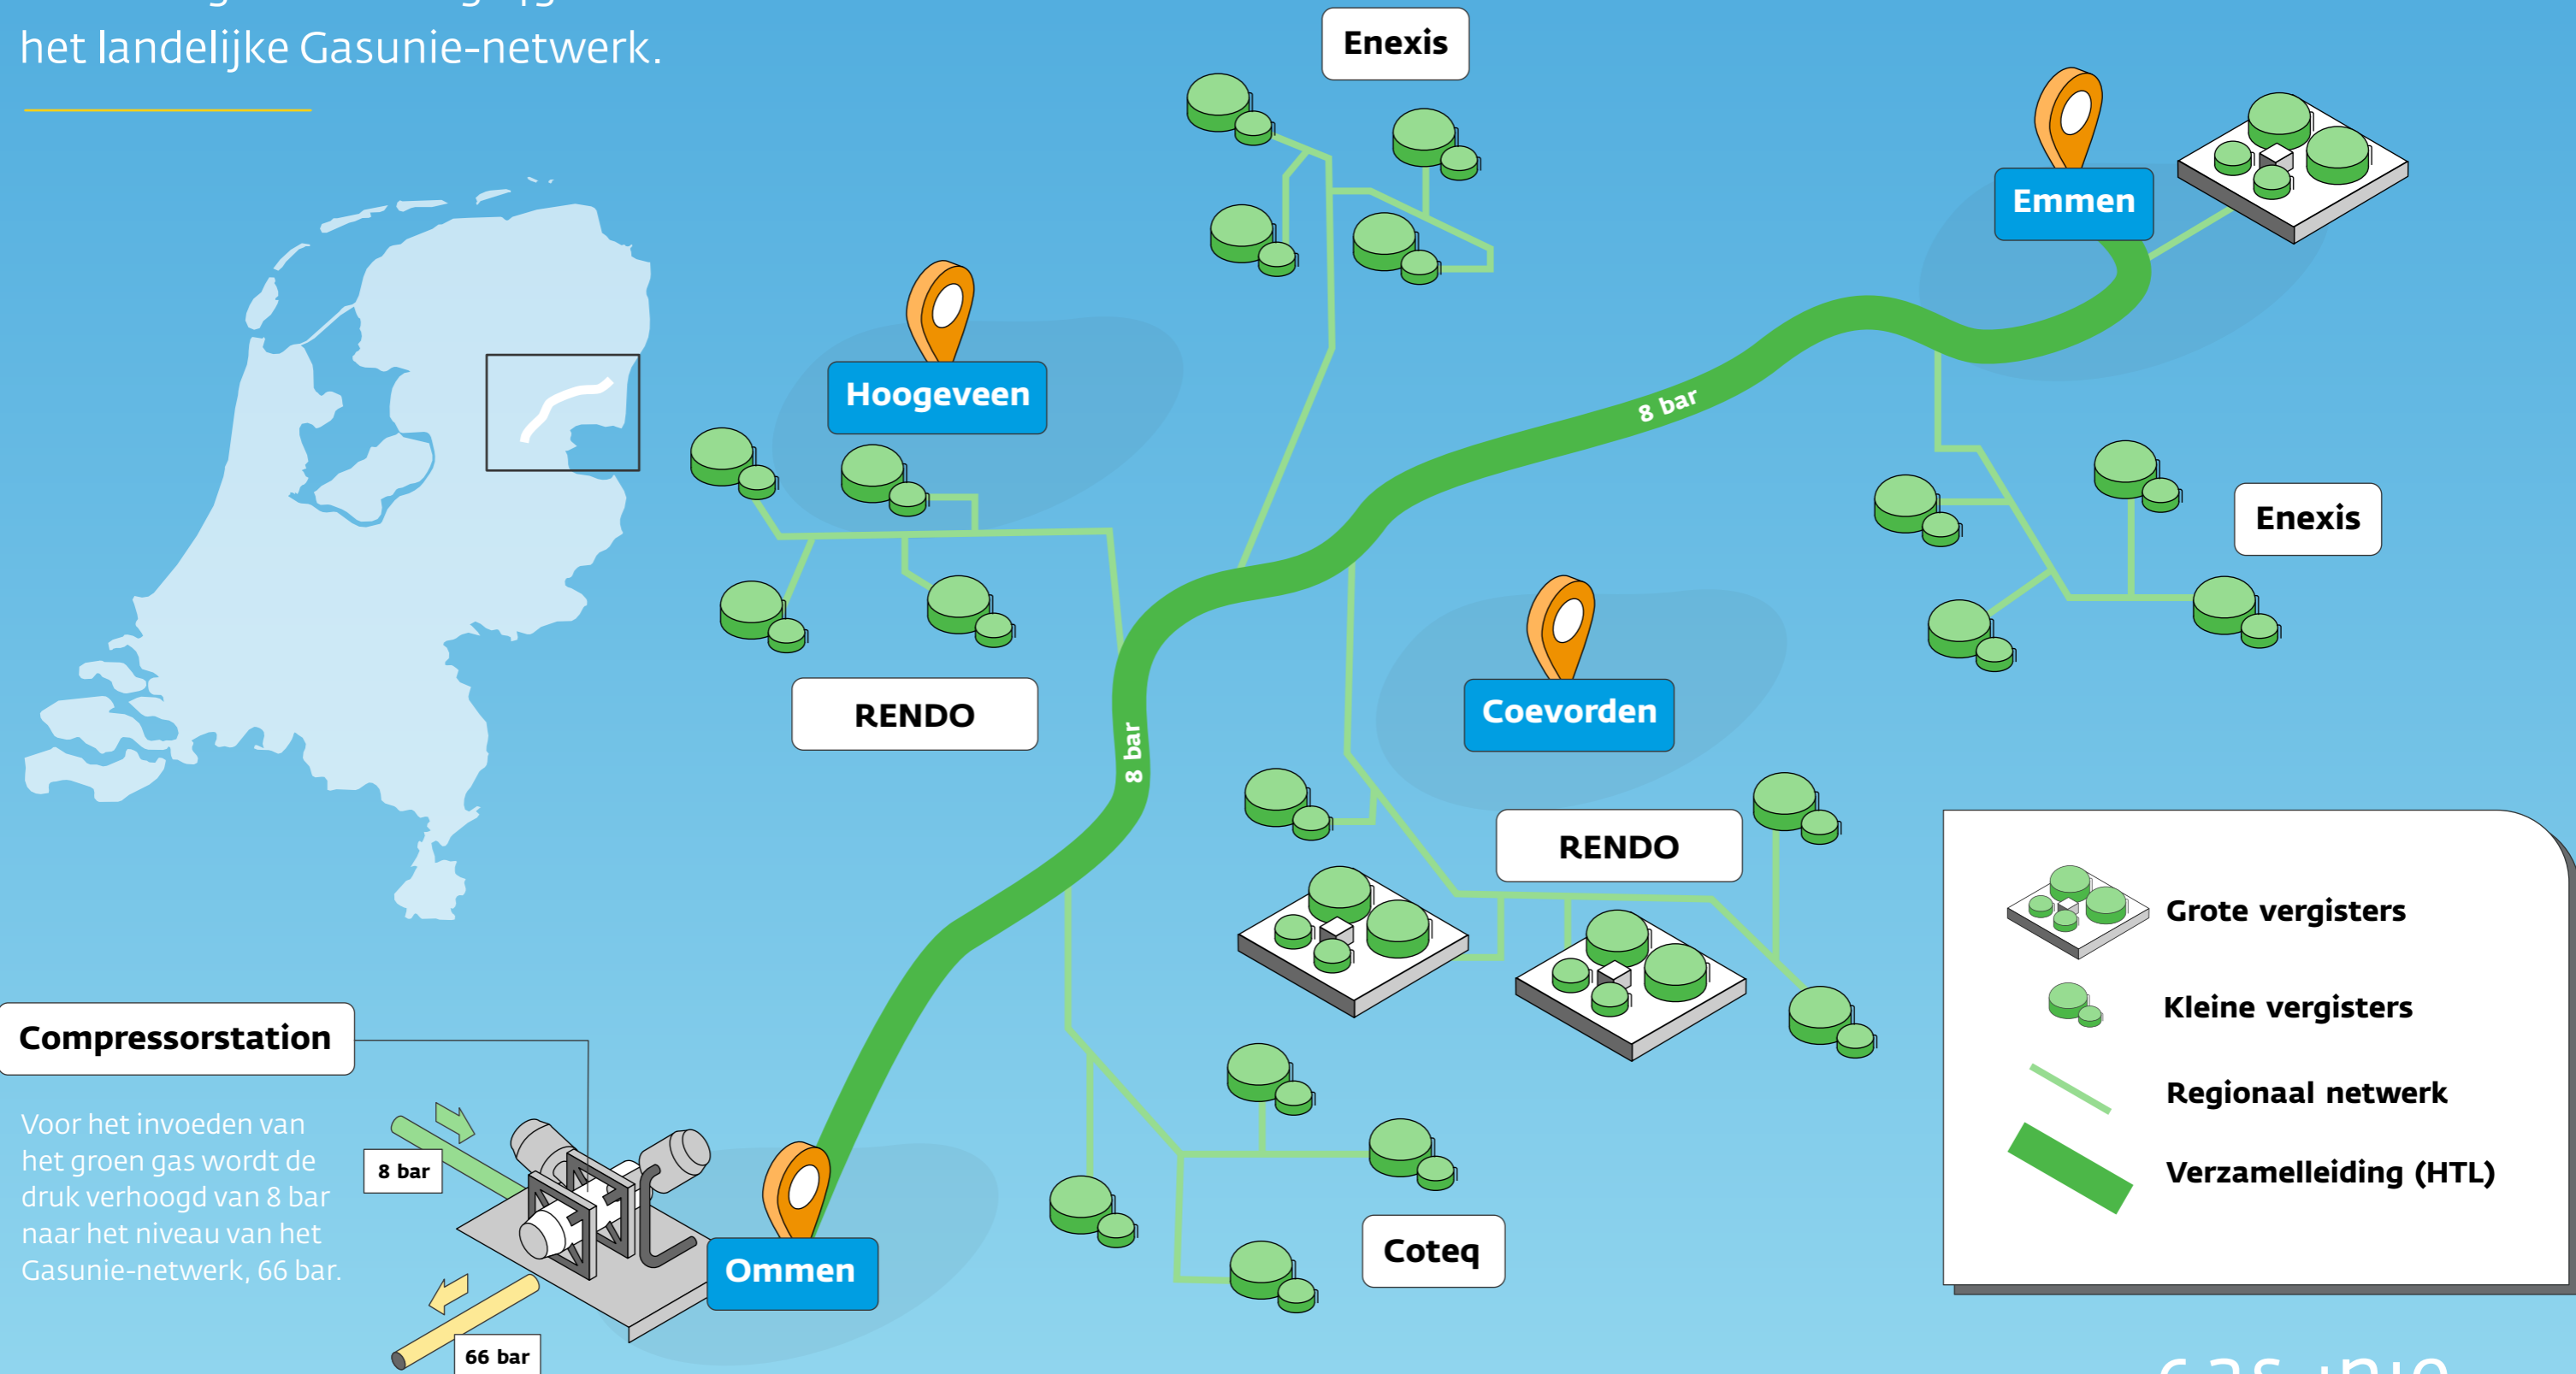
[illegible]
het landelijke Gasunie-netwerk.

Enexis

Emmen

Hoogeveen

8 bar

Enexis

RENDO

8 bar

Coevorden

RENDO

Compressorstation

Voor het invoeden van het groen gas wordt de druk verhoogd van 8 bar naar het niveau van het Gasunie-netwerk, 66 bar.

8 bar

66 bar

Ommen

Coteq

Grote vergisters

Kleine vergisters

Regionaal netwerk

Verzamelleiding (HTL)

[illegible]